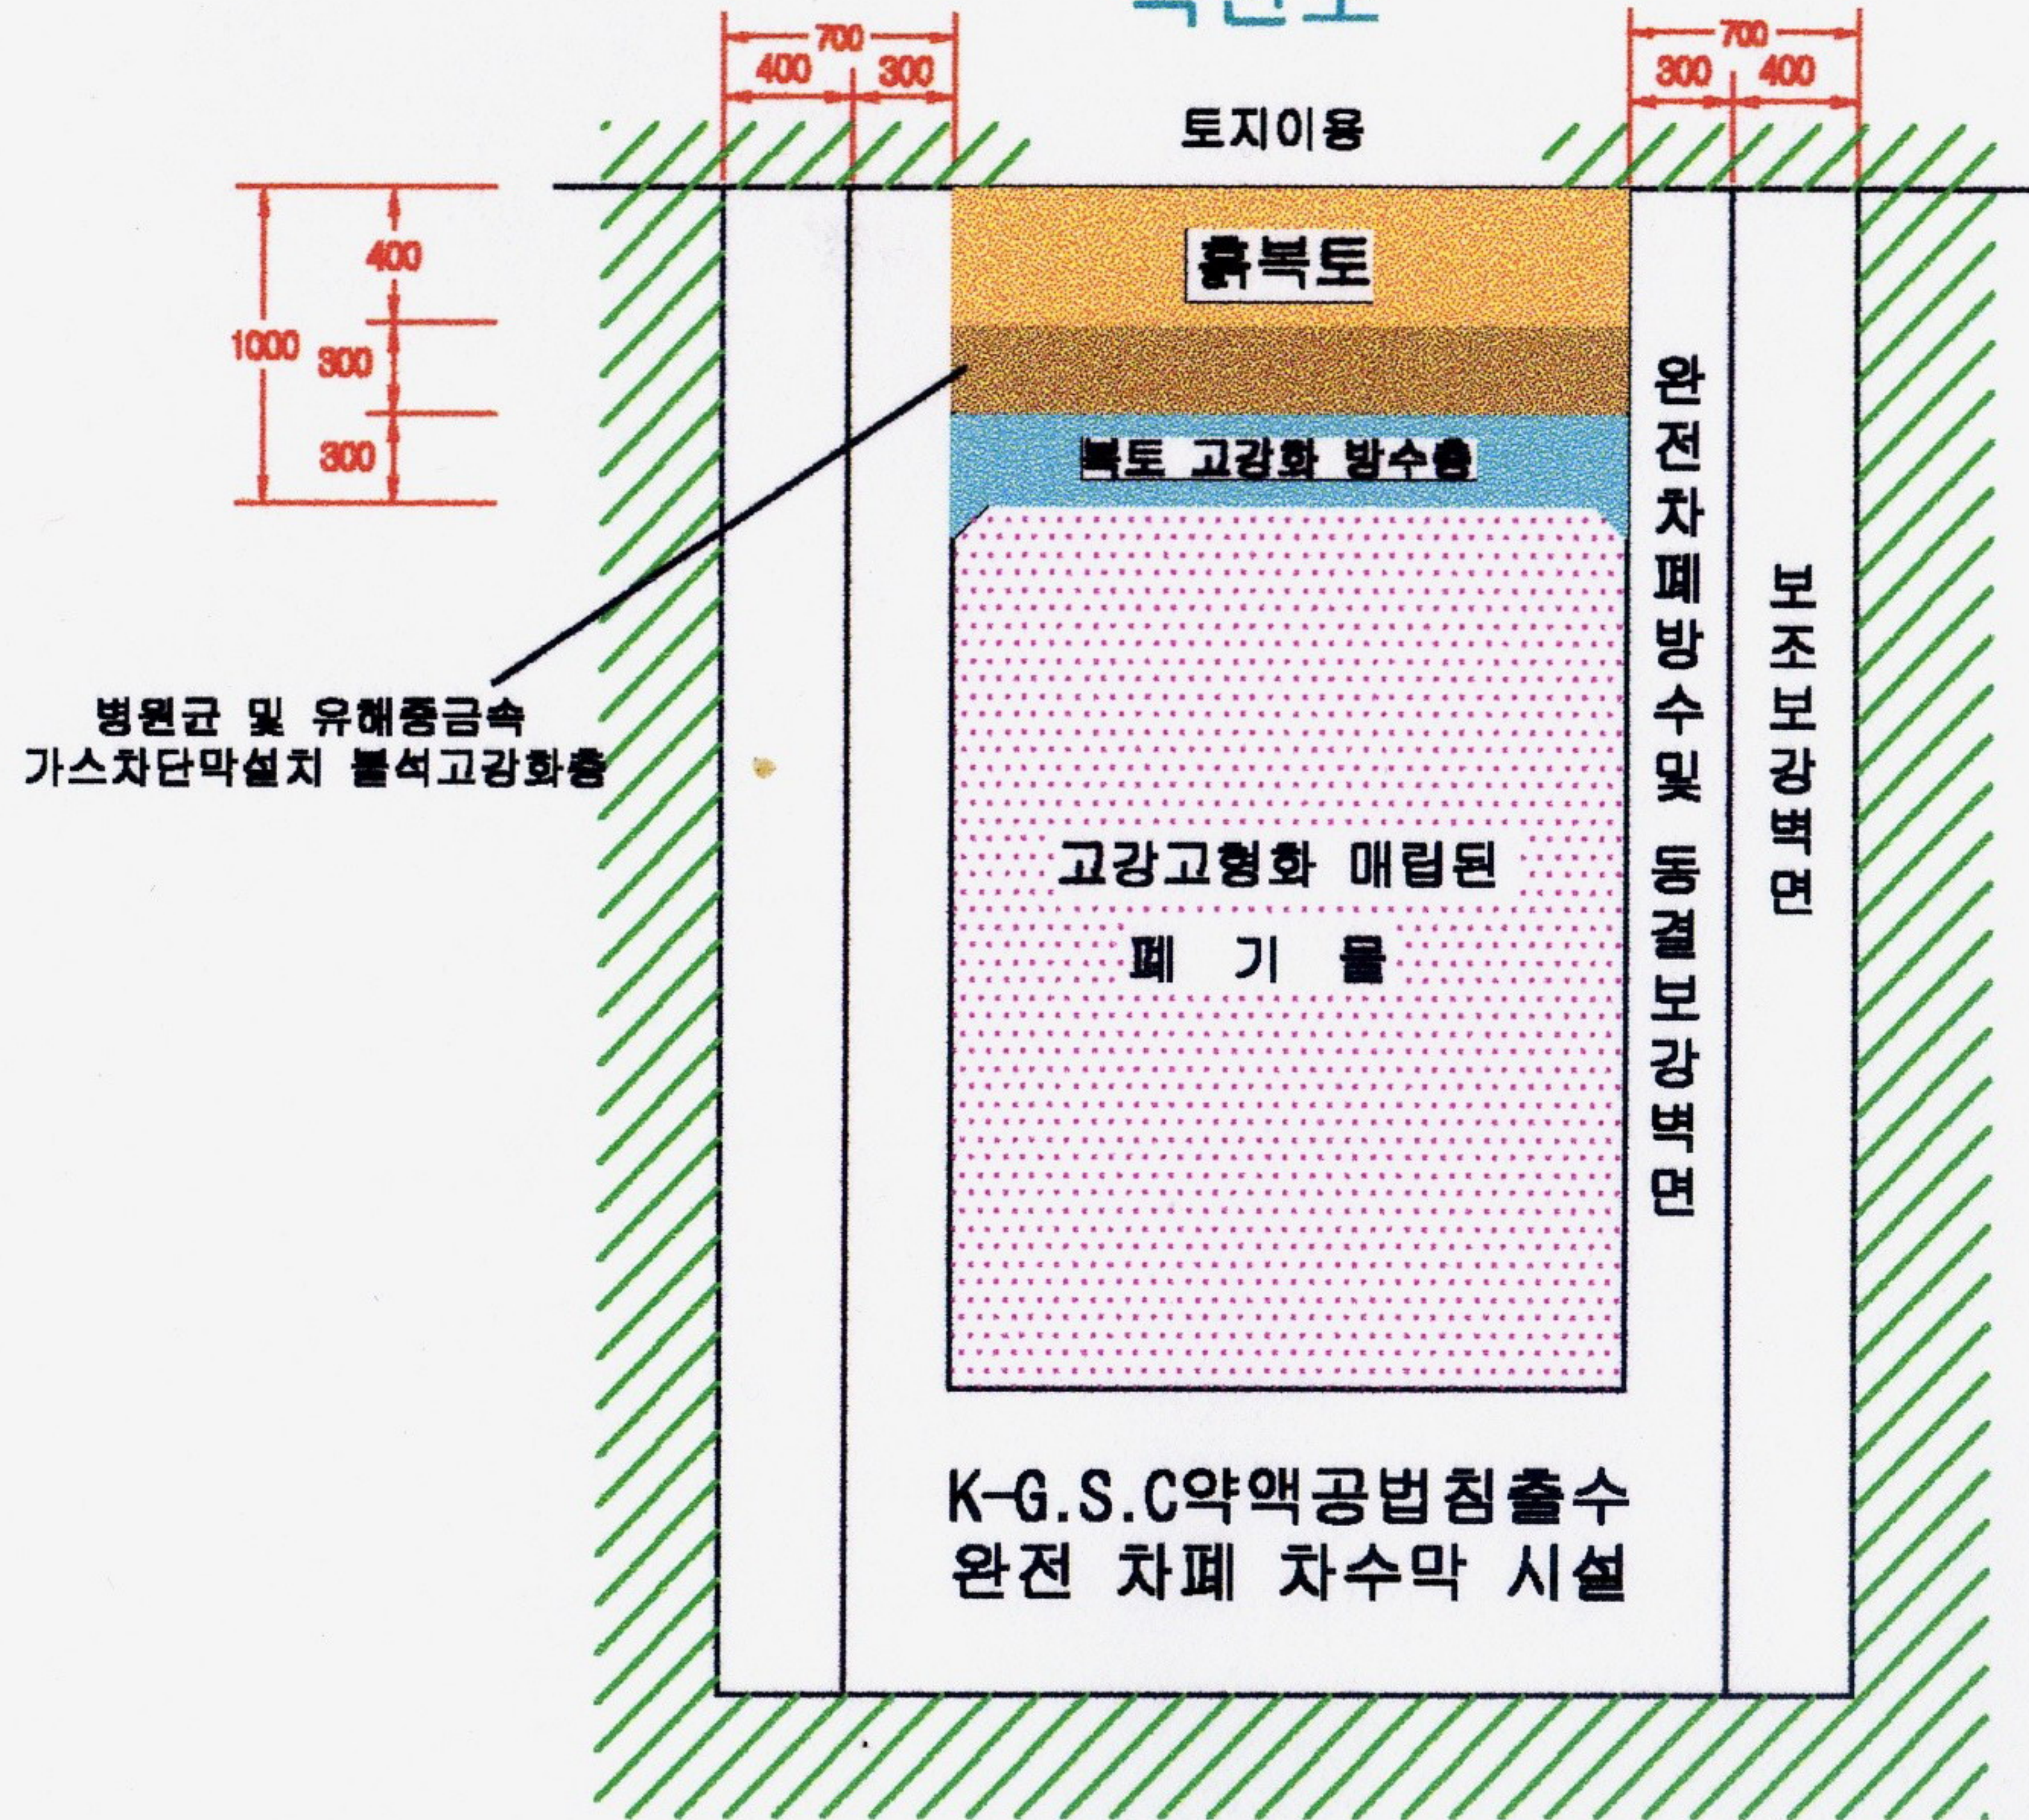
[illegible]

700
400 300

700
300 400

토지이용

1000
400
300
300

흙복토

복토 고강화 방수층

완전차폐방수및 동결보강벽면

보조보강벽면

병원균 및 유해중금속
가스차단막설치 불석고강화층

고강고형화 매립된
폐 기 물

K-G.S.C약액공법침출수
완전 차폐 차수막 시설